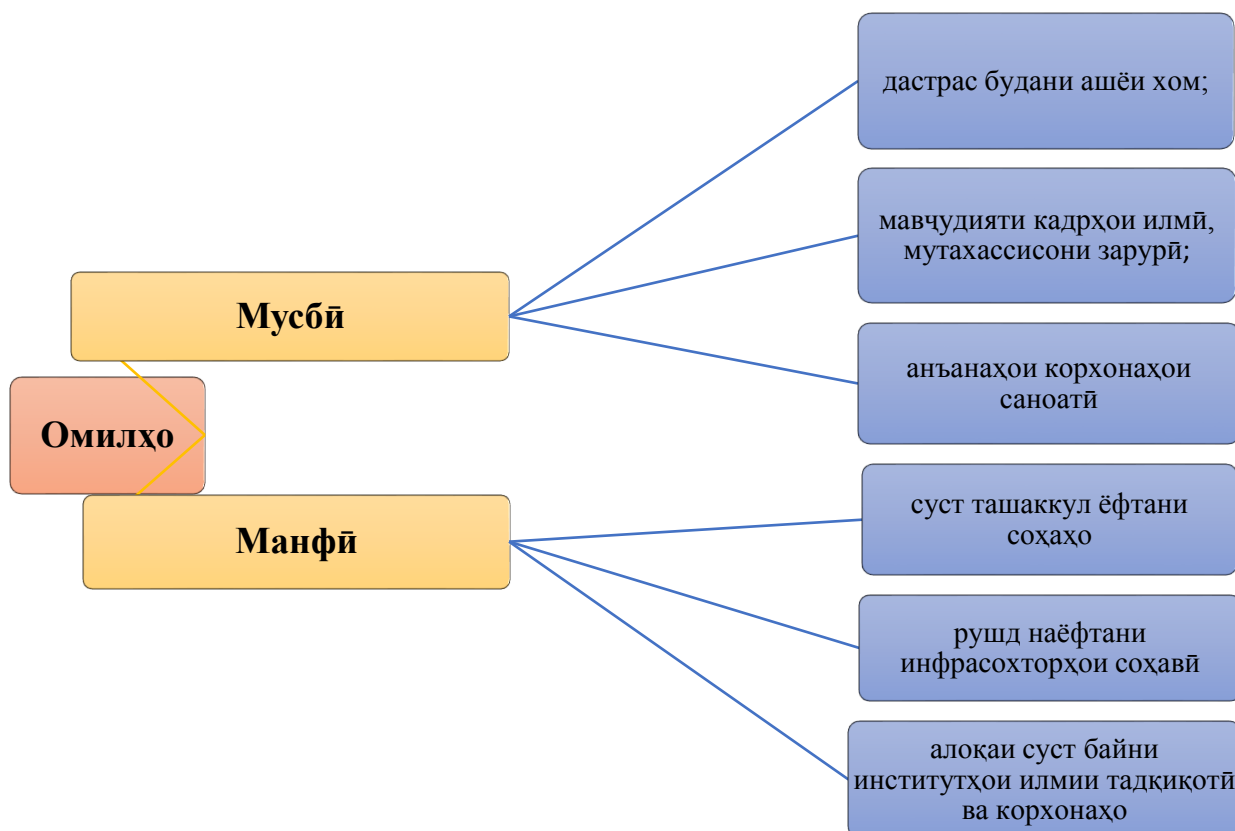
Омилҳо

Мусбӣ

дастрас будани ашёи хом;

мавҷудияти кадрҳои илмӣ, мутахассисони зарурӣ;

анъанаҳои корхонаҳои саноатӣ

Манфӣ

суст ташаккул ёфтани соҳаҳо

рушд наёфтани инфрасохторҳои соҳавӣ

алоқаи суст байни институтҳои илмии тадқиқотӣ ва корхонаҳо